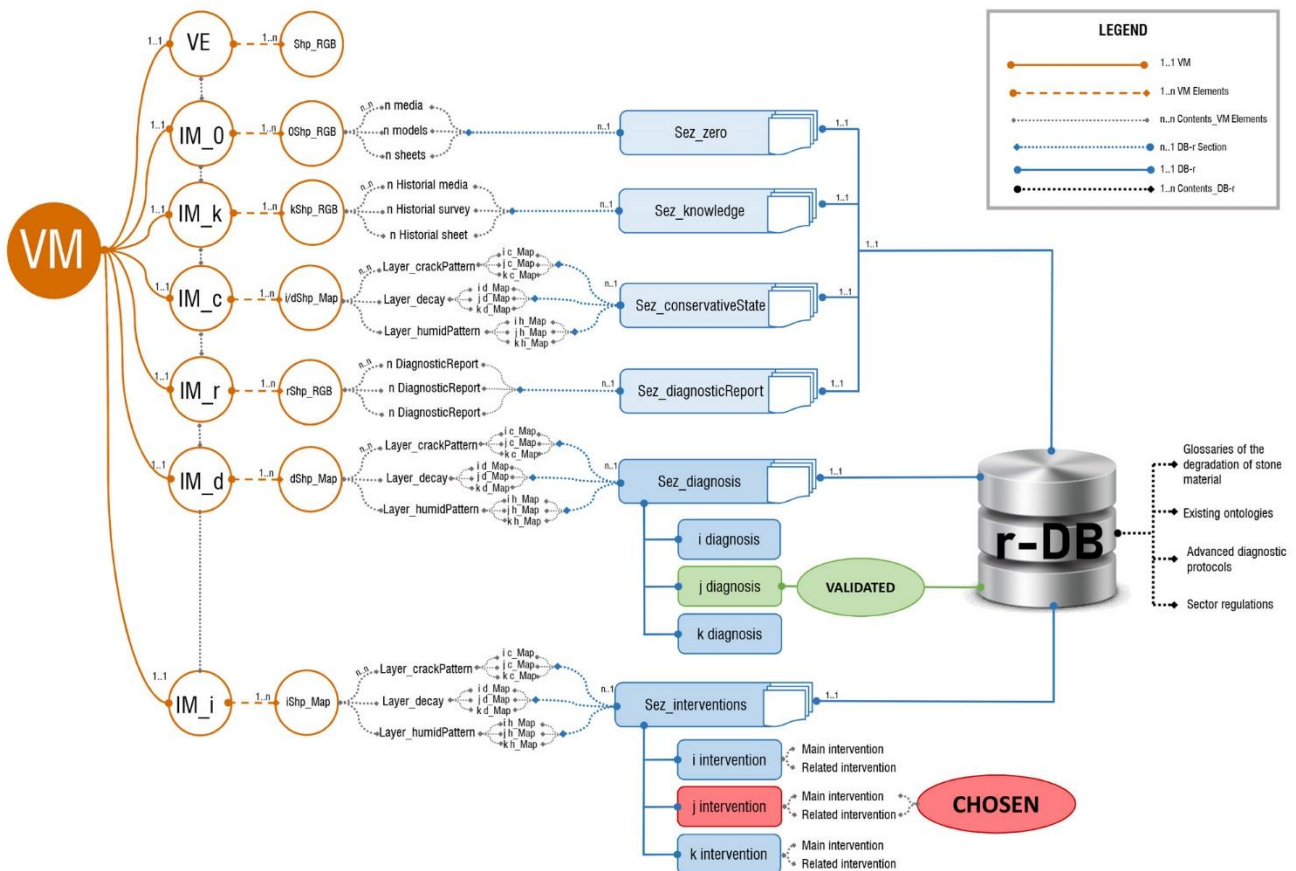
LEGEND

1..1 VM
1..n VM Elements
n..n Contents_VM Elements
n..1 DB-r Section
1..1 DB-r
1..n Contents_DB-r

VM

1..1 VE 1..n Shp_RGB

1..1 IM_0 1..n 0Shp_RGB n..n n media n models n sheets n..1 Sez_zero 1..1

1..1 IM_k 1..n kShp_RGB n..n n Historial media n Historial survey n Historial sheet n..1 Sez_knowledge 1..1

1..1 IM_c 1..n i/dShp_Map n..n Layer_crackPattern i c_Map j c_Map k c_Map Layer_decay i d_Map j d_Map k d_Map Layer_humidPattern i h_Map j h_Map k h_Map n..1 Sez_conservativeState 1..1

1..1 IM_r 1..n rShp_RGB n..n n DiagnosticReport n DiagnosticReport n DiagnosticReport n..1 Sez_diagnosticReport 1..1

1..1

1..1 IM_d 1..n dShp_Map n..n Layer_crackPattern i c_Map j c_Map k c_Map Layer_decay i d_Map j d_Map k d_Map Layer_humidPattern i h_Map j h_Map k h_Map n..1 Sez_diagnosis 1..1

i diagnosis
j diagnosis
VALIDATED
k diagnosis

r-DB

Glossaries of the degradation of stone material
Existing ontologies
Advanced diagnostic protocols
Sector regulations

1..1 IM_i 1..n iShp_Map n..n Layer_crackPattern i c_Map j c_Map k c_Map Layer_decay i d_Map j d_Map k d_Map Layer_humidPattern i h_Map j h_Map k h_Map n..1 Sez_interventions 1..1

i intervention Main intervention Related intervention
j intervention Main intervention Related intervention
CHOSEN
k intervention Main intervention Related intervention